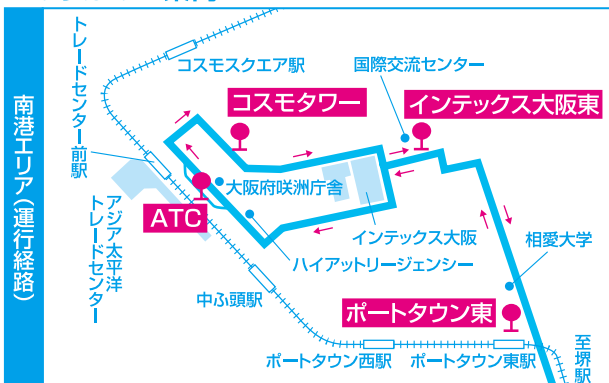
南港エリア(運行経路)

トレードセンター前駅

コスモスクエア駅

国際交流センター

コスモタワー

インテックス大阪東

大阪府咲洲庁舎

ATC

インテックス大阪

相愛大学

ハイアットリージェンシー

アジア太平洋トレードセンター

中ふ頭駅

ポートタウン東

ポートタウン西駅

ポートタウン東駅

至堺駅